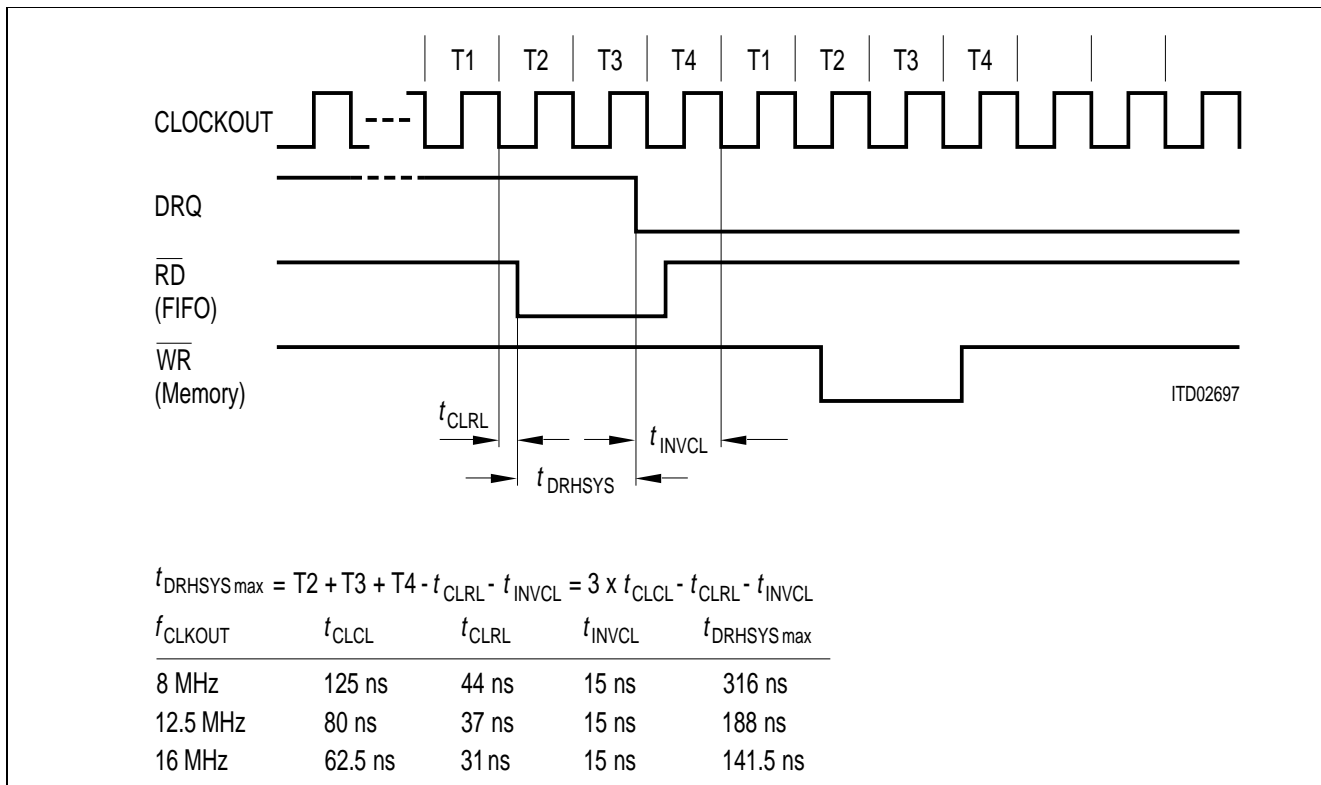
T1 T2 T3 T4 T1 T2 T3 T4

CLOCKOUT

DRQ

$\overline{RD}$ (FIFO)

$\overline{WR}$ (Memory)

ITD02697

$t_{CLRL}$

$t_{INVCL}$

$t_{DRHSYS}$

$t_{DRHSYS\,max}$ = T2 + T3 + T4 - $t_{CLRL}$ - $t_{INVCL}$ = 3 x $t_{CLCL}$ - $t_{CLRL}$ - $t_{INVCL}$

| $f_{CLKOUT}$ | $t_{CLCL}$ | $t_{CLRL}$ | $t_{INVCL}$ | $t_{DRHSYS\,max}$ |
|---|---|---|---|---|
| 8 MHz | 125 ns | 44 ns | 15 ns | 316 ns |
| 12.5 MHz | 80 ns | 37 ns | 15 ns | 188 ns |
| 16 MHz | 62.5 ns | 31 ns | 15 ns | 141.5 ns |